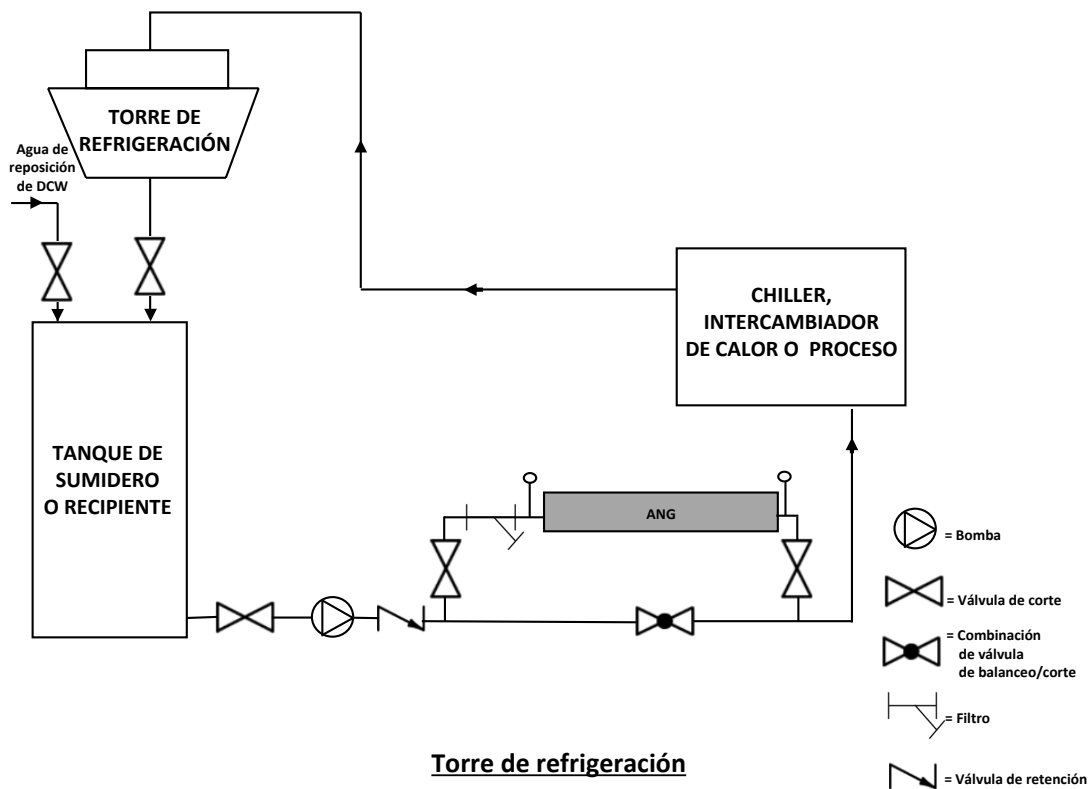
TORRE DE REFRIGERACIÓN

Agua de reposición de DCW

CHILLER, INTERCAMBIADOR DE CALOR O PROCESO

TANQUE DE SUMIDERO O RECIPIENTE

ANG

= Bomba

= Válvula de corte

= Combinación de válvula de balanceo/corte

= Filtro

Torre de refrigeración

= Válvula de retención